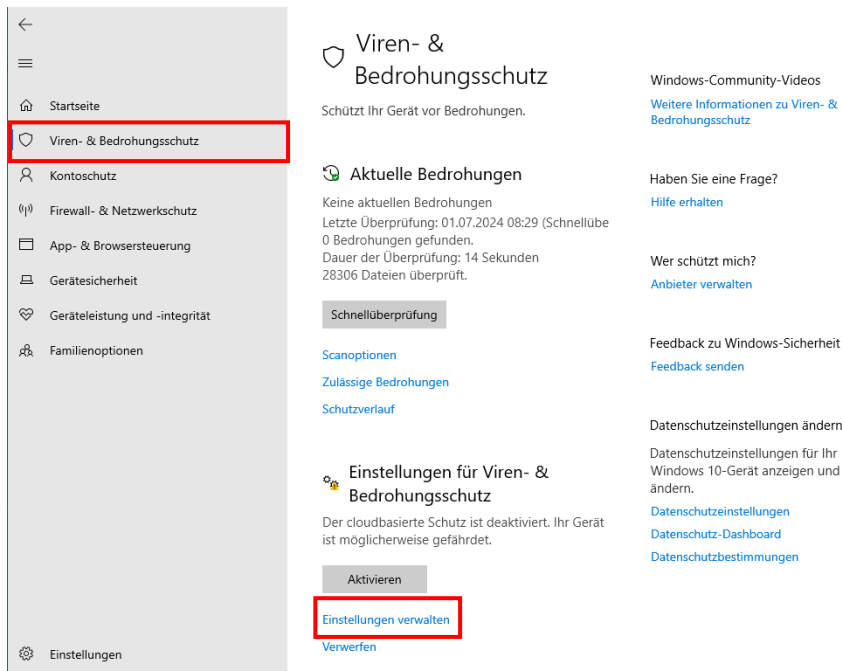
Startseite
Viren- & Bedrohungsschutz
Kontoschutz
Firewall- & Netzwerkschutz
App- & Browsersteuerung
Gerätesicherheit
Geräteleistung und -integrität
Familienoptionen
Einstellungen

Viren- & Bedrohungsschutz
Schützt Ihr Gerät vor Bedrohungen.

Aktuelle Bedrohungen
Keine aktuellen Bedrohungen
Letzte Überprüfung: 01.07.2024 08:29 (Schnellübe
0 Bedrohungen gefunden.
Dauer der Überprüfung: 14 Sekunden
28306 Dateien überprüft.

Schnellüberprüfung

Scanoptionen
Zulässige Bedrohungen
Schutzverlauf

Einstellungen für Viren- & Bedrohungsschutz
Der cloudbasierte Schutz ist deaktiviert. Ihr Gerät ist möglicherweise gefährdet.

Aktivieren

Einstellungen verwalten
Verwerfen

Windows-Community-Videos
Weitere Informationen zu Viren- & Bedrohungsschutz

Haben Sie eine Frage?
Hilfe erhalten

Wer schützt mich?
Anbieter verwalten

Feedback zu Windows-Sicherheit
Feedback senden

Datenschutzeinstellungen ändern
Datenschutzeinstellungen für Ihr Windows 10-Gerät anzeigen und ändern.
Datenschutzeinstellungen
Datenschutz-Dashboard
Datenschutzbestimmungen